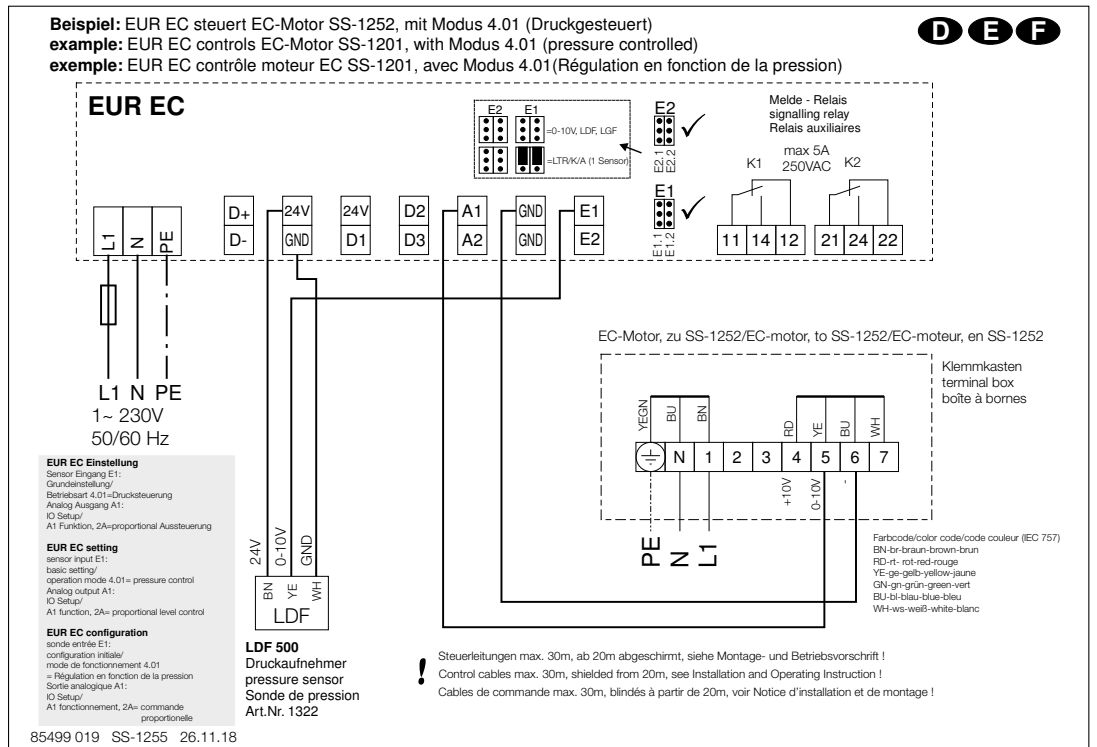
**Beispiel:** EUR EC steuert EC-Motor SS-1252, mit Modus 4.01 (Druckgesteuert)
**example:** EUR EC controls EC-Motor SS-1201, with Modus 4.01 (pressure controlled)
**exemple:** EUR EC contrôle moteur EC SS-1201, avec Modus 4.01(Régulation en fonction de la pression)

D E F

**EUR EC**

E2 E1
=0-10V, LDF, LGF
=LTR/K/A (1 Sensor)

E2
E2.1 E2.2

Melde - Relais
signalling relay
Relais auxiliaires

max 5A
250VAC

K1 K2

L1 N PE

D+ D-

24V GND

24V D1

D2 D3

A1 A2

GND GND

E1 E2

E1
E1.1 E1.2

11 14 12 21 24 22

L1 N PE
1~ 230V
50/60 Hz

EC-Motor, zu SS-1252/EC-motor, to SS-1252/EC-moteur, en SS-1252

Klemmkasten
terminal box
boîte à bornes

YEGN BU BN RD YE BU WH

N 1 2 3 4 5 6 7

+10V 0-10V -

PE N L1

**EUR EC Einstellung**
Sensor Eingang E1:
Grundeinstellung/
Betriebsart 4.01=Drucksteuerung
Analog Ausgang A1:
IO Setup/
A1 Funktion, 2A=proportional Aussteuerung

**EUR EC setting**
sensor input E1:
basic setting/
operation mode 4.01= pressure control
Analog output A1:
IO Setup/
A1 function, 2A= proportional level control

**EUR EC configuration**
sonde entrée E1:
configuration initiale/
mode de fonctionnement 4.01
= Régulation en fonction de la pression
Sortie analogique A1:
IO Setup/
A1 fonctionnement, 2A= commande proportionelle

24V 0-10V GND

BN YE WH
LDF

**LDF 500**
Druckaufnehmer
pressure sensor
Sonde de pression
Art.Nr. 1322

Farbcode/color code/code couleur (IEC 757)
BN-br-braun-brown-brun
RD-rt- rot-red-rouge
YE-ge-gelb-yellow-jaune
GN-gn-grün-green-vert
BU-bl-blau-blue-bleu
WH-ws-weiß-white-blanc

!
Steuerleitungen max. 30m, ab 20m abgeschirmt, siehe Montage- und Betriebsvorschrift !
Control cables max. 30m, shielded from 20m, see Installation and Operating Instruction !
Cables de commande max. 30m, blindés à partir de 20m, voir Notice d'installation et de montage !

85499 019 SS-1255 26.11.18